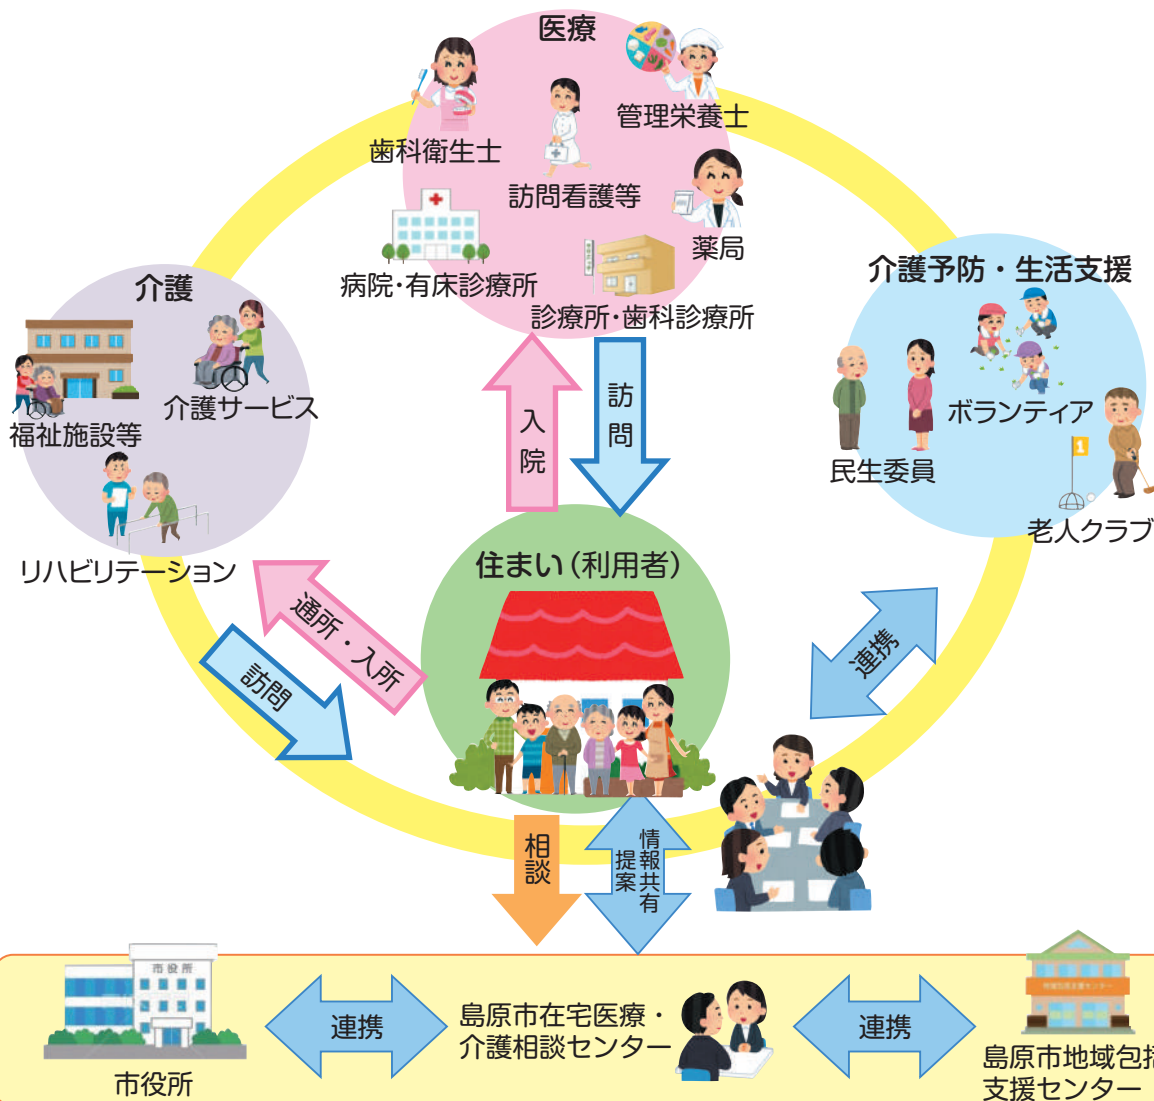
医療

歯科衛生士

管理栄養士

訪問看護等

薬局

病院・有床診療所

診療所・歯科診療所

介護

介護サービス

福祉施設等

リハビリテーション

介護予防・生活支援

ボランティア

民生委員

老人クラブ

入院

訪問

住まい（利用者）

通所・入所

訪問

連携

相談

情報共有
提案

市役所

市役所

連携

島原市在宅医療・介護相談センター

連携

島原市地域包括支援センター